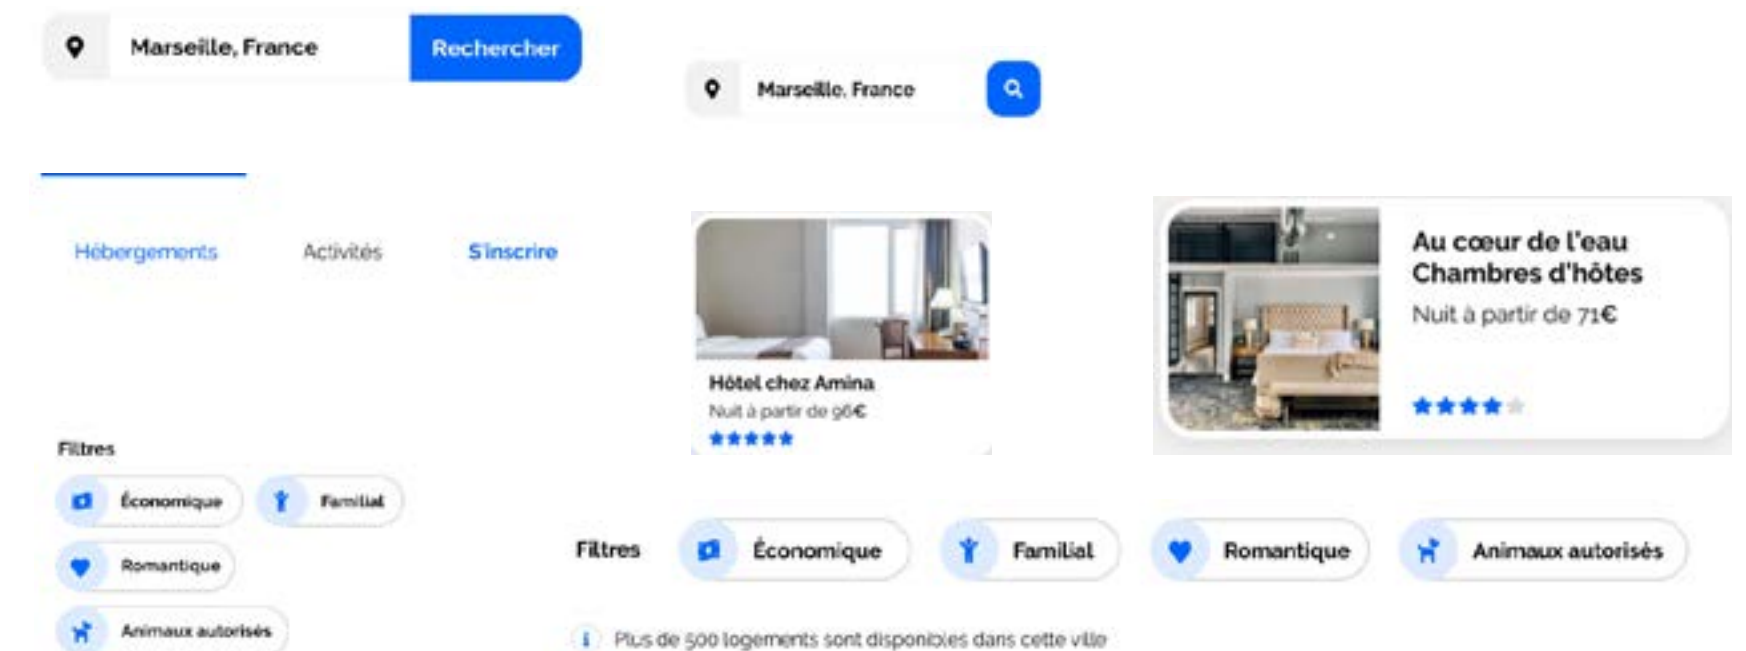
Marseille, France

Rechercher

Marseille, France

Hébergements

Activités

S'inscrire

Hôtel chez Amina

Nuit à partir de 96€

Au cœur de l'eau Chambres d'hôtes

Nuit à partir de 71€

Filtres

Économique

Familial

Romantique

Animaux autorisés

Filtres

Économique

Familial

Romantique

Animaux autorisés

Plus de 500 logements sont disponibles dans cette ville